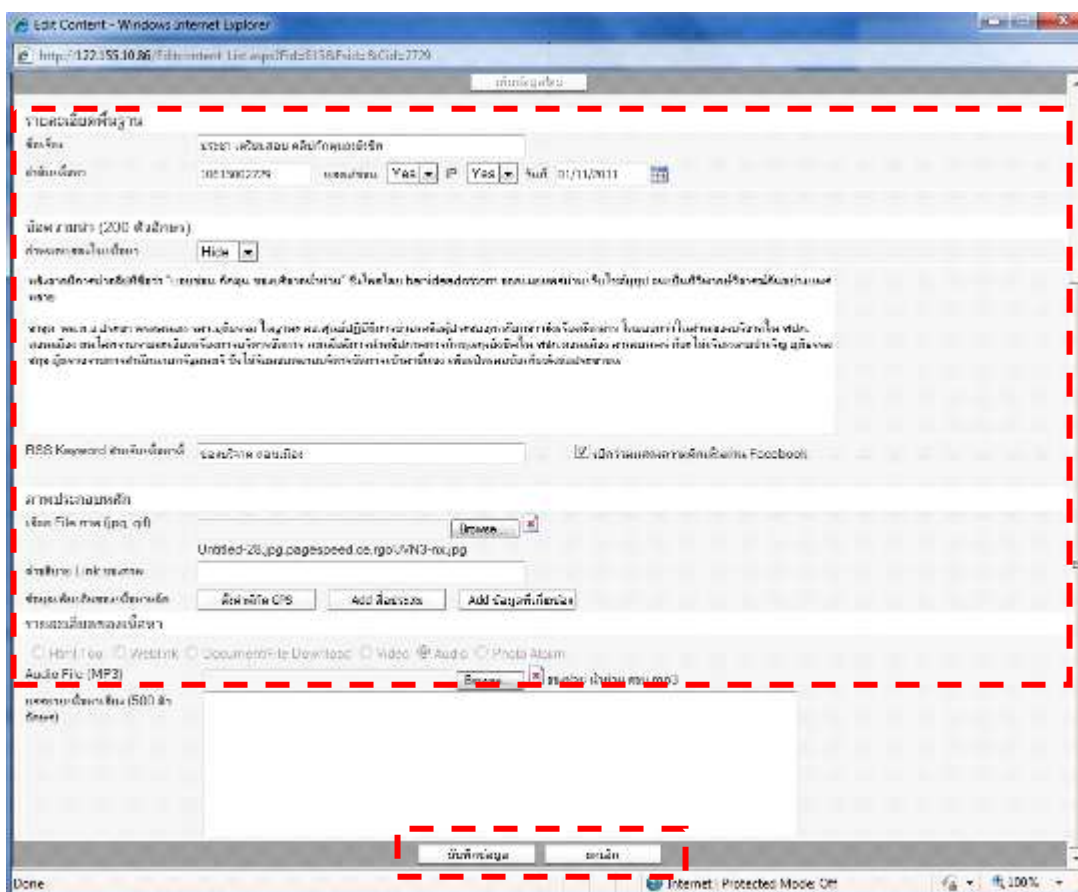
Edit Content - Windows Internet Explorer

http://122.155.10.86/Editcontent_List.aspx?Fid=813&Fsid=&Cid=2779

บันทึกข้อมูล

รายละเอียดพื้นฐาน

หัวเรื่อง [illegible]

รหัสเนื้อหา 10515002779 แสดงผล Yes IP Yes วันที่ 01/11/2011

ย่อความ (200 ตัวอักษร)

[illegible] Hide

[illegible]

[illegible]

RSS Keyword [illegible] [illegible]

เปิดให้แสดงความคิดเห็นผ่าน Facebook

ภาพประกอบหลัก

เลือก File ภาพ (jpg, gif) Browse...

Untitled-28.jpg.pagespeed.ce.rgoVVN3-nx.jpg

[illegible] Link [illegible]

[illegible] ตัดต่อภาพ CPS Add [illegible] Add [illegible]

รายละเอียดของเนื้อหา

Html Tag Weblink Document/File Download Video Audio Photo Album

Audio File (MP3) Browse... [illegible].mp3

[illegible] (500 ตัวอักษร)

บันทึกข้อมูล ยกเลิก

Done Internet | Protected Mode: Off 100%